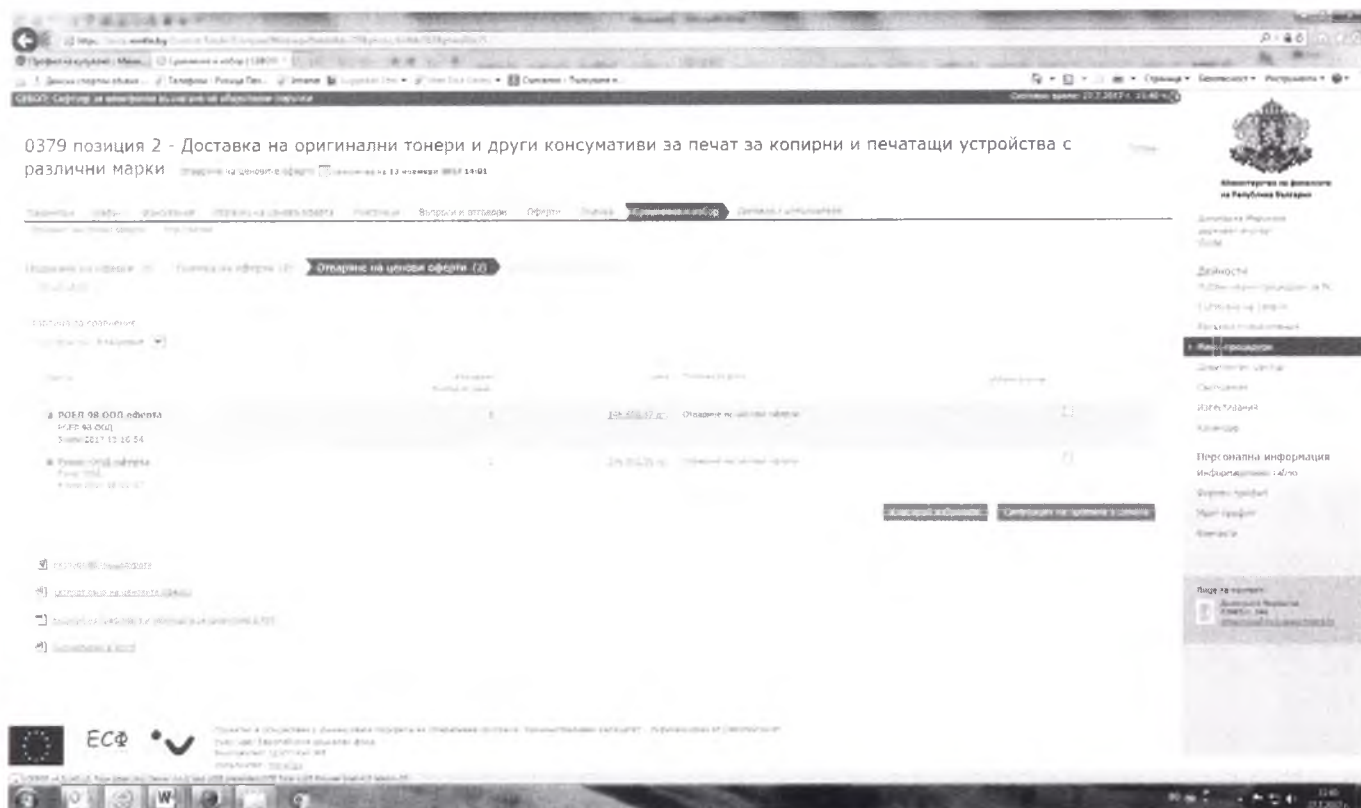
0379 позиция 2 - Доставка на оригинални тонери и други консумативи за печат за копирни и печатащи устройства с различни марки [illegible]

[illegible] Въпроси и отговори Оферти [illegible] Класиране и избор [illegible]

Подаване на оферти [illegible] Оценка на оферти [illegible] Отваряне на ценови оферти (2)

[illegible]

РОЕЛ 98 ООД оферта
РОЕЛ 98 ООД
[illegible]

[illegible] оферта
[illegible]

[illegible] Отваряне на ценови оферти

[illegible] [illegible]

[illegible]

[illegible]

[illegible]

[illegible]

Министерство на финансите на Република България

Дейности

Персонална информация

ЕСФ

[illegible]